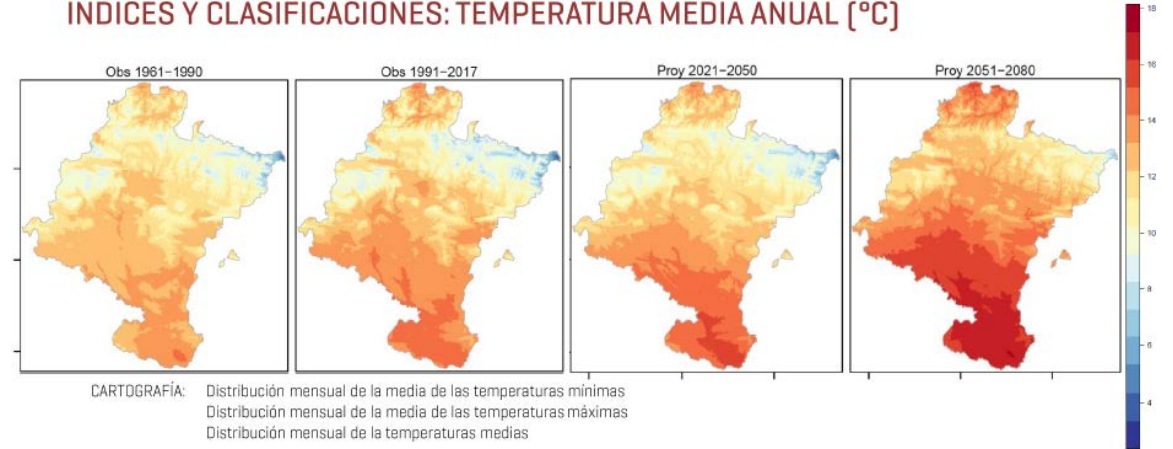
INDICES Y CLASIFICACIONES: TEMPERATURA MEDIA ANUAL (ºC)

Obs 1961–1990

Obs 1991–2017

Proy 2021–2050

Proy 2051–2080

18
16
14
12
10
8
6
4

CARTOGRAFÍA: Distribución mensual de la media de las temperaturas mínimas
Distribución mensual de la media de las temperaturas máximas
Distribución mensual de la temperaturas medias